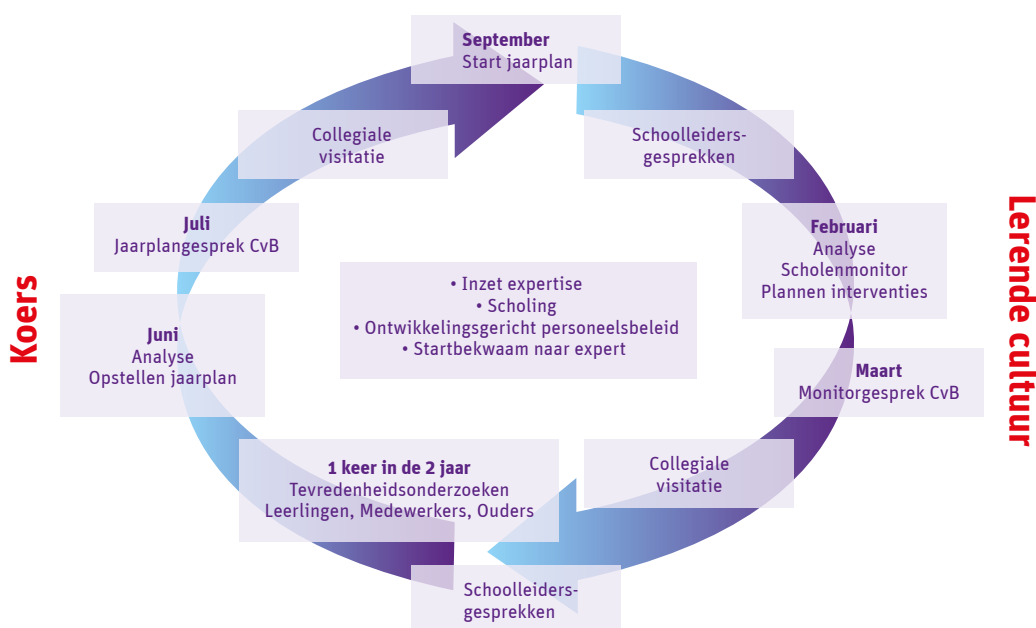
**September**
Start jaarplan

Schoolleiders-gesprekken

**Februari**
Analyse
Scholenmonitor
Plannen interventies

**Maart**
Monitorgesprek CvB

Collegiale visitatie

Schoolleiders-gesprekken

**1 keer in de 2 jaar**
Tevredenheidsonderzoeken
Leerlingen, Medewerkers, Ouders

**Juni**
Analyse
Opstellen jaarplan

**Juli**
Jaarplangesprek CvB

Collegiale visitatie

• Inzet expertise
• Scholing
• Ontwikkelingsgericht personeelsbeleid
• Startbekwaam naar expert

Koers

Lerende cultuur